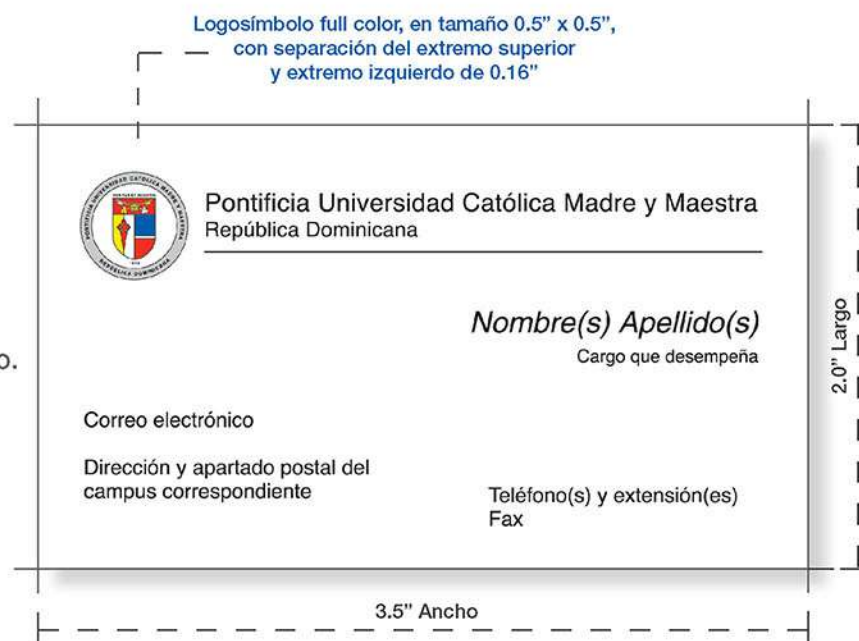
Logosímbolo full color, en tamaño 0.5" x 0.5", con separación del extremo superior y extremo izquierdo de 0.16"

PONTIFICIA UNIVERSIDAD CATÓLICA MADRE Y MAESTRA
REPÚBLICA DOMINICANA

Pontificia Universidad Católica Madre y Maestra
República Dominicana

Nombre(s) Apellido(s)
Cargo que desempeña

o.

2.0" Largo

Correo electrónico

Dirección y apartado postal del campus correspondiente

Teléfono(s) y extensión(es)
Fax

3.5" Ancho